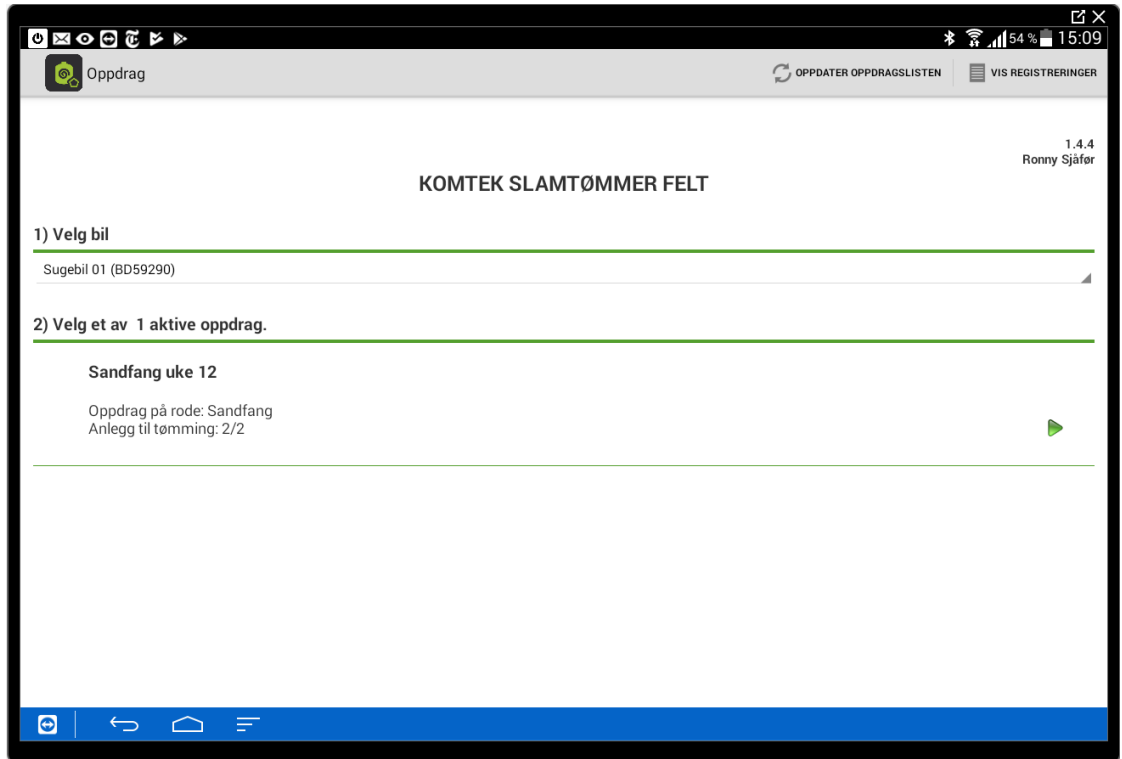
54 % 15:09

Oppdrag

OPPDATER OPPDRAGSLISTEN

VIS REGISTRERINGER

1.4.4
Ronny Sjåfør

KOMTEK SLAMTØMMER FELT

1) Velg bil

Sugebil 01 (BD59290)

2) Velg et av 1 aktive oppdrag.

Sandfang uke 12

Oppdrag på rode: Sandfang
Anlegg til tømming: 2/2